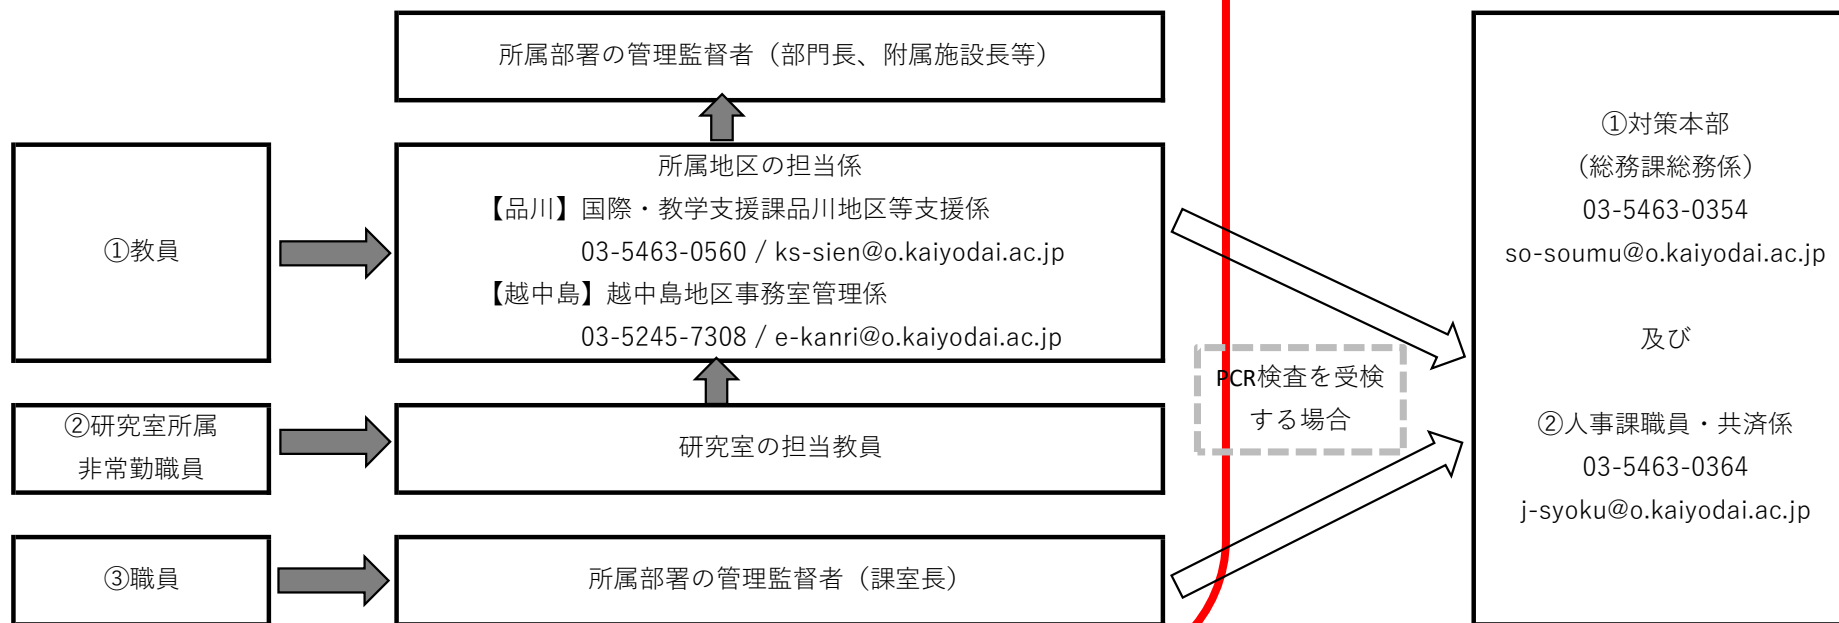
所属部署の管理監督者（部門長、附属施設長等）

①教員

所属地区の担当係
【品川】国際・教学支援課品川地区等支援係
03-5463-0560 / ks-sien@o.kaiyodai.ac.jp
【越中島】越中島地区事務室管理係
03-5245-7308 / e-kanri@o.kaiyodai.ac.jp

②研究室所属
非常勤職員

研究室の担当教員

③職員

所属部署の管理監督者（課室長）

PCR検査を受検
する場合

①対策本部
（総務課総務係）
03-5463-0354
so-soumu@o.kaiyodai.ac.jp

及び

②人事課職員・共済係
03-5463-0364
j-syoku@o.kaiyodai.ac.jp